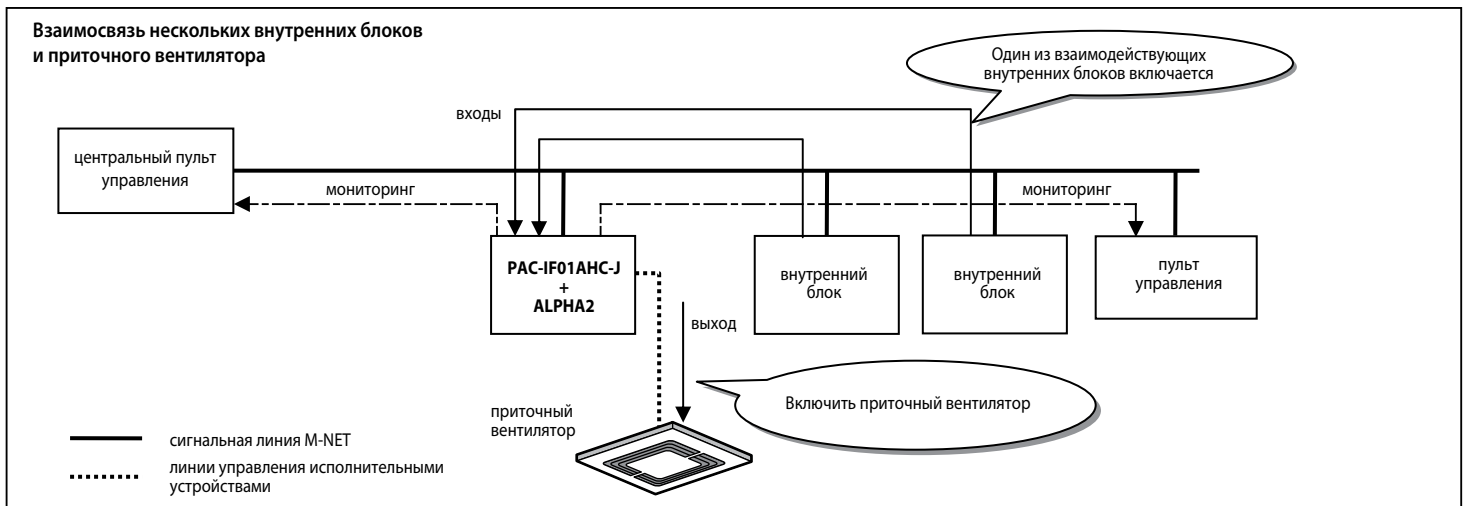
Взаимосвязь нескольких внутренних блоков и приточного вентилятора

Один из взаимодействующих внутренних блоков включается

входы

центральный пульт управления

мониторинг

мониторинг

PAC-IF01AHC-J + ALPHA2

внутренний блок

внутренний блок

пульт управления

выход

приточный вентилятор

Включить приточный вентилятор

сигнальная линия M-NET

линии управления исполнительными устройствами